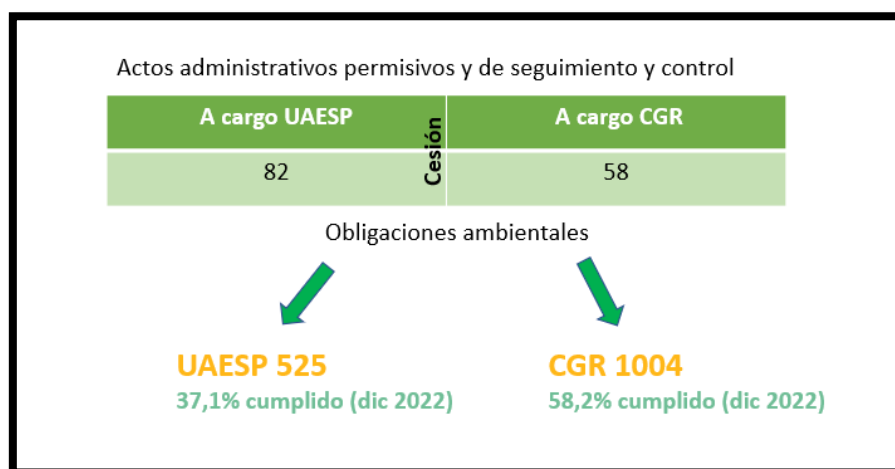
Actos administrativos permisivos y de seguimiento y control

| A cargo UAESP | Cesión | A cargo CGR |
|---|---|---|
| 82 | | 58 |

Obligaciones ambientales

UAESP 525
37,1% cumplido (dic 2022)

CGR 1004
58,2% cumplido (dic 2022)